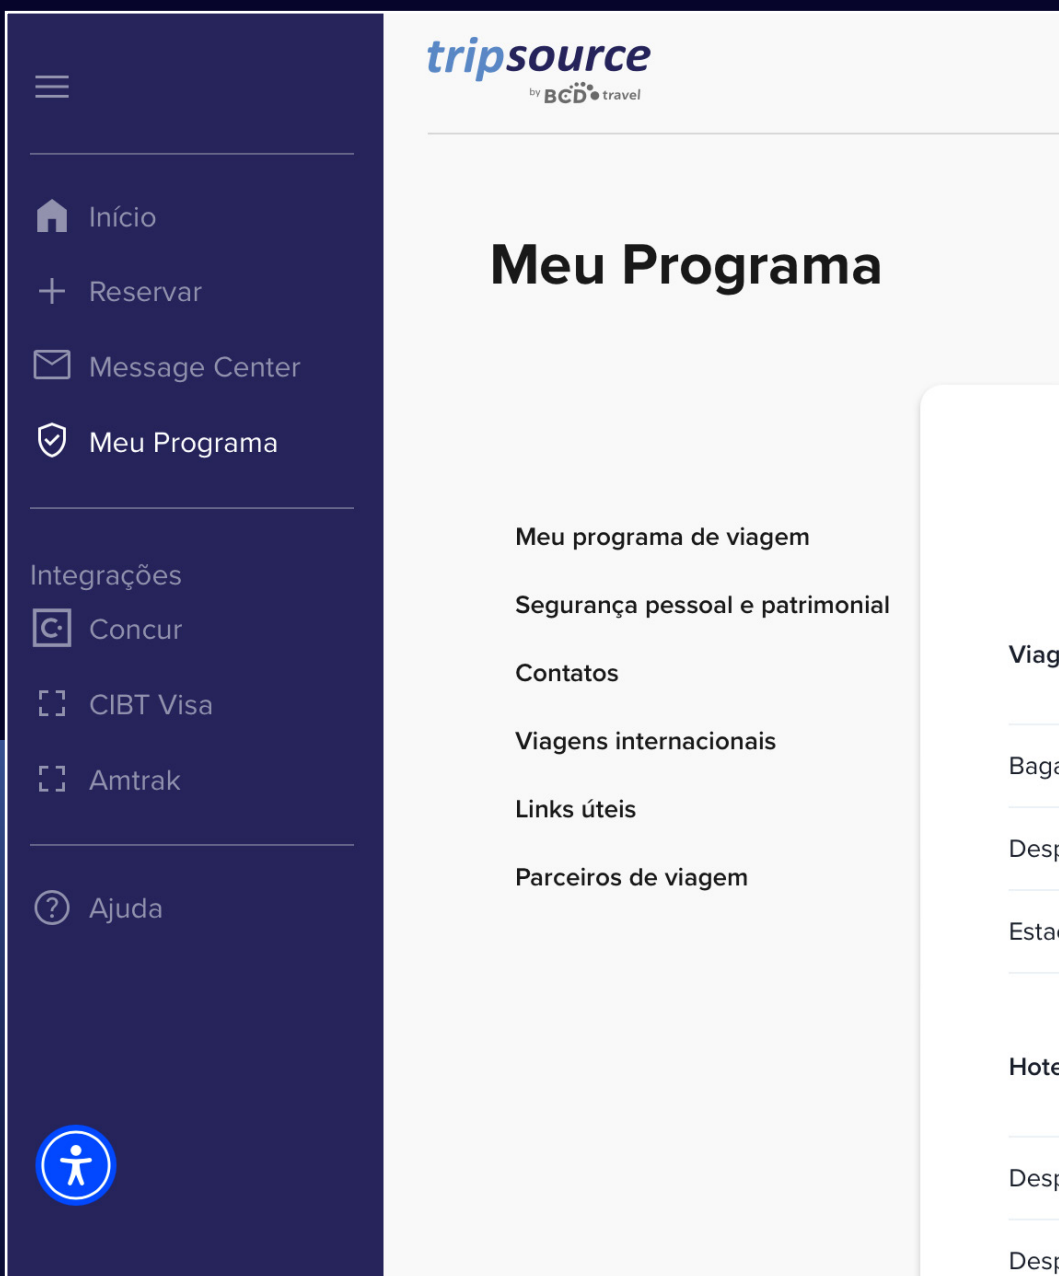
Início
Reservar
Message Center
Meu Programa

Integrações
Concur
CIBT Visa
Amtrak

Ajuda

tripsource
by BCD travel

Meu Programa

Meu programa de viagem
Segurança pessoal e patrimonial
Contatos
Viagens internacionais
Links úteis
Parceiros de viagem

Viag
Baga
Desp
Esta
Hote
Desp
Desp